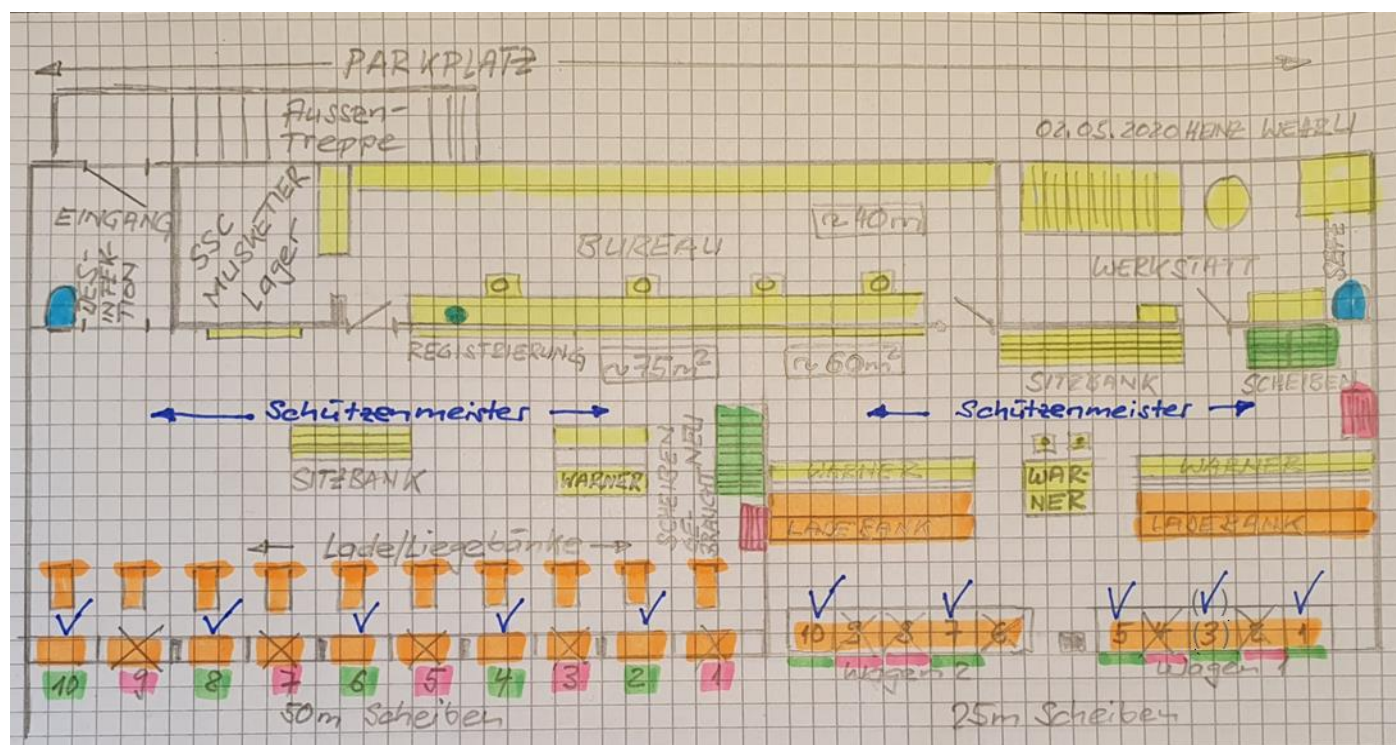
PARKPLATZ

Aussen-Treppe

02.05.2020 HEINZ WEARLI

EINGANG

DES-INFEK-TION

SSC MUSKETIER Lager

BUREAU

~40m

WERKSTATT

SEIFE

REGISTRIERUNG

~75m²

~60m²

SITZBANK

SCHEIBEN

Schützenmeister

Schützenmeister

SITZBANK

WARNER

SCHEIBEN GE-BRAUCHT

NEU

WARNER

WAR-NER

WARNER

LADEBANK

LADEBANK

Lade/Liegebänke

10 9 8 7 6 5 4 3 2 1

50m Scheiben

10 9 8 7 6

Wagen 2

5 4 (3) 2 1

Wagen 1

25m Scheiben